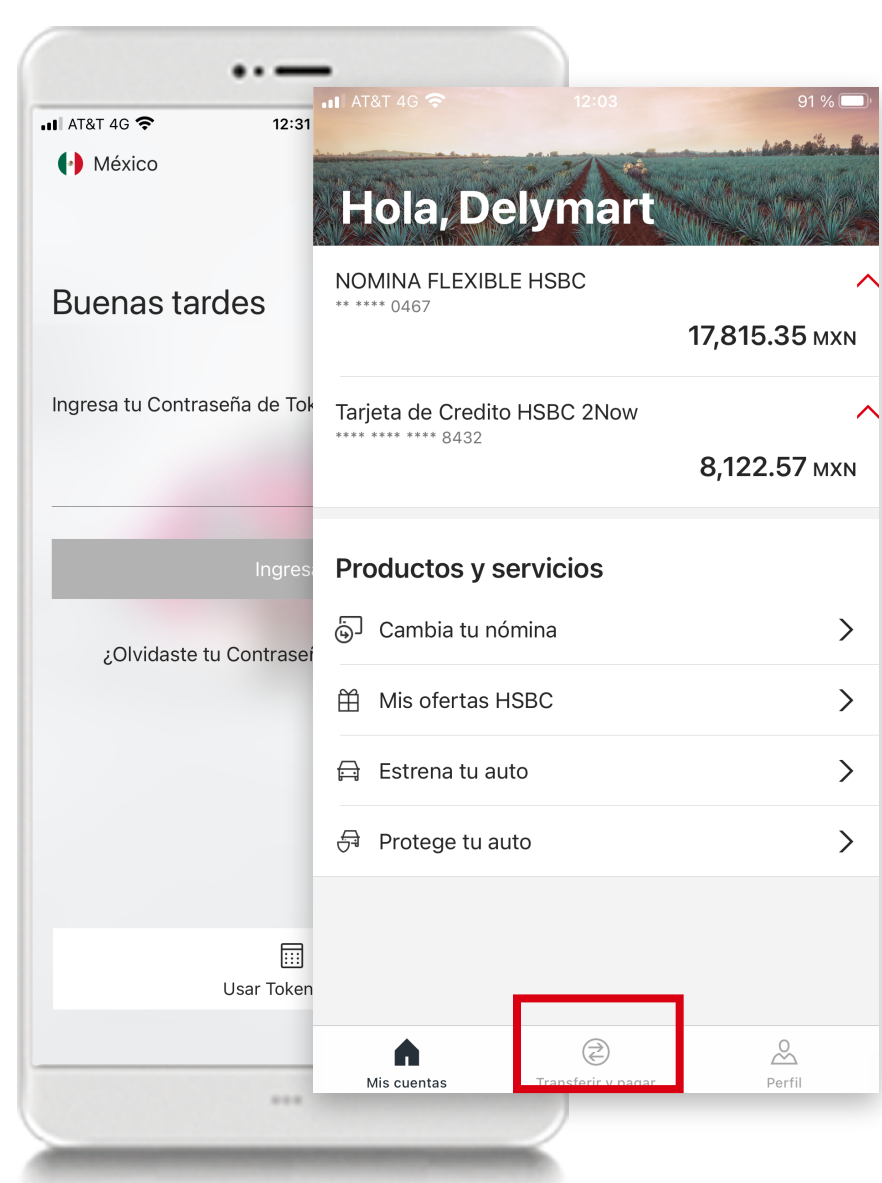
AT&T 4G 12:31

México

Buenas tardes

Ingresa tu Contraseña de Tok

Ingresa

¿Olvidaste tu Contraseñ

Usar Token

AT&T 4G 12:03 91 %

Hola, Delymart

NOMINA FLEXIBLE HSBC
** **** 0467
17,815.35 MXN

Tarjeta de Credito HSBC 2Now
**** **** **** 8432
8,122.57 MXN

Productos y servicios

Cambia tu nómina

Mis ofertas HSBC

Estrena tu auto

Protege tu auto

Mis cuentas

Transferir y pagar

Perfil